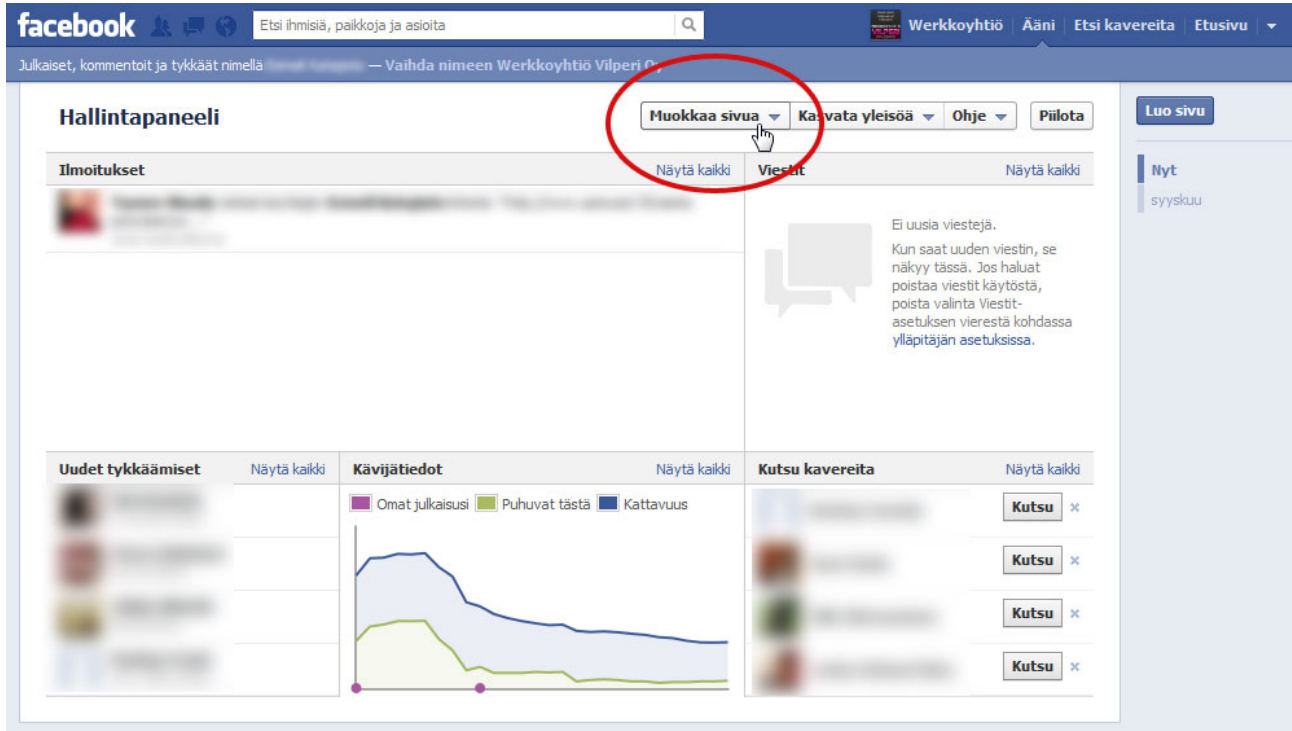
facebook Etsi ihmisiä, paikkoja ja asioita Werkkoyhtiö Ääni Etsi kavereita Etusivu

Julkaiset, kommentoit ja tykkäät nimellä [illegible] — Vaihda nimeen Werkkoyhtiö Vilperi Oy

Hallintapaneeli

Muokkaa sivua Kasvata yleisöä Ohje Piilota

Luo sivu

Nyt
syyskuu

Ilmoitukset Näytä kaikki

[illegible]

Viestit Näytä kaikki

Ei uusia viestejä.

Kun saat uuden viestin, se näkyy tässä. Jos haluat poistaa viestit käytöstä, poista valinta Viestit-asetuksen vierestä kohdassa ylläpitäjän asetuksissa.

Uudet tykkäämiset Näytä kaikki

Kävijätiedot Näytä kaikki

Omat julkaisusi Puhuvat tästä Kattavuus

Kutsu kavereita Näytä kaikki

Kutsu
Kutsu
Kutsu
Kutsu